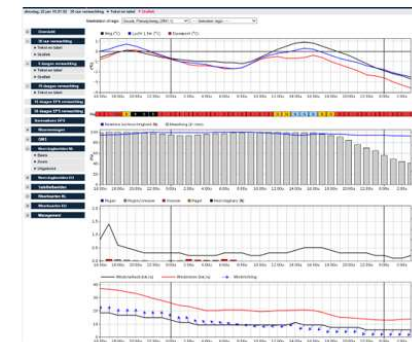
dinsdag 18 jan 15:35:00 · 10 daagse verwachting · Tekst en tabel · Grafiek

Stationlijst: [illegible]

Overzicht
10 daagse verwachting
Tekst en tabel
Grafiek
5 daagse verwachting
Tekst en tabel
Grafiek
15 daagse verwachting
Tekst en tabel
15 daagse GFS verwachting
15 daagse GFS verwachting
Verwachtingen GFS
Waarnemingen
GMS
Neerslagkaarten NL
Neerslagkaarten EU
Satellietbeelden
Weerkaarten NL
Weerkaarten EU
Management

Weg (°C)
Lucht 1.5m (°C)
Dauwpunt (°C)

Relatieve luchtvochtigheid (%)
Bewolking (8 - okta)

Regen
Regen/sneeuw
Sneeuw
Hagel
IJzel/ijsregen

Windsnelheid (km/u)
Windstoten (km/u)
Windrichting

18:00u
20:00u
22:00u
0:00u
2:00u
4:00u
6:00u
8:00u
10:00u
12:00u
14:00u
16:00u
18:00u
20:00u
22:00u
0:00u
2:00u
4:00u
6:00u
8:00u
10:00u
12:00u
14:00u
16:00u
18:00u
20:00u
22:00u
0:00u
2:00u
4:00u